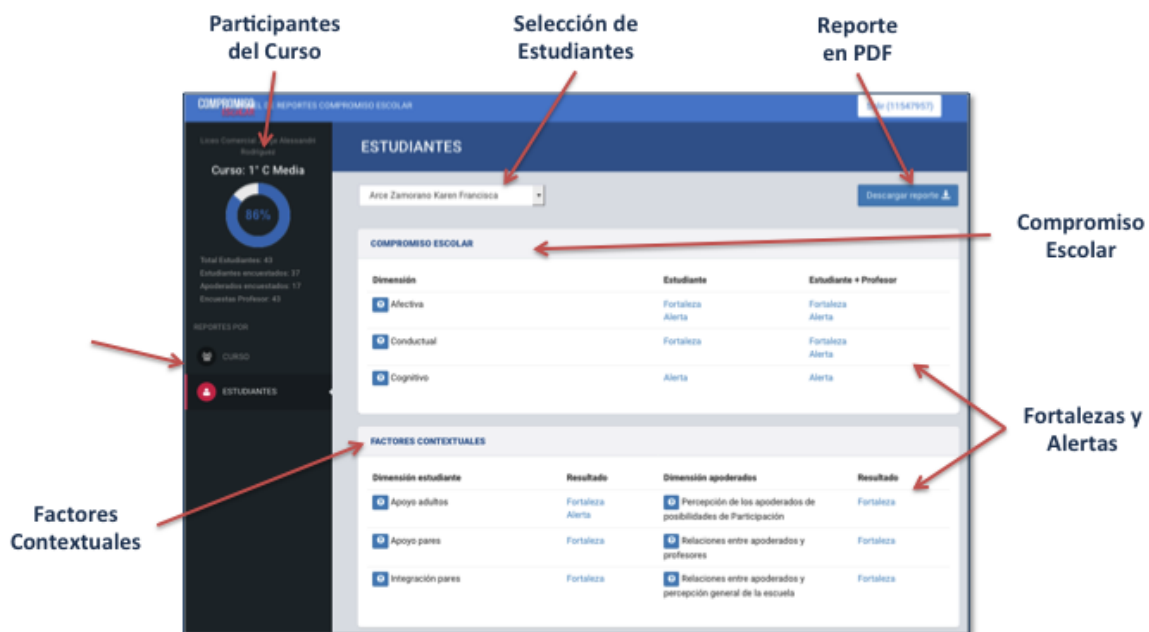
Participantes del Curso

Selección de Estudiantes

Reporte en PDF

COMPROMISO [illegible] REPORTES COMPROMISO ESCOLAR

Salir (11547957)

Liceo Comercial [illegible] Alessandri Rodríguez

Curso: 1° C Media

86%

Total Estudiantes: 43
Estudiantes encuestados: 37
Apoderados encuestados: 17
Encuestas Profesor: 43

REPORTES POR

CURSO

ESTUDIANTES

ESTUDIANTES

Arce Zamorano Karen Francisca

Descargar reporte

Compromiso Escolar

COMPROMISO ESCOLAR

| Dimensión | Estudiante | Estudiante + Profesor |
|---|---|---|
| Afectiva | Fortaleza Alerta | Fortaleza Alerta |
| Conductual | Fortaleza | Fortaleza Alerta |
| Cognitivo | Alerta | Alerta |

Fortalezas y Alertas

FACTORES CONTEXTUALES

| Dimensión estudiante | Resultado | Dimensión apoderados | Resultado |
|---|---|---|---|
| Apoyo adultos | Fortaleza Alerta | Percepción de los apoderados de posibilidades de Participación | Fortaleza |
| Apoyo pares | Fortaleza | Relaciones entre apoderados y profesores | Fortaleza |
| Integración pares | Fortaleza | Relaciones entre apoderados y percepción general de la escuela | Fortaleza |

Factores Contextuales